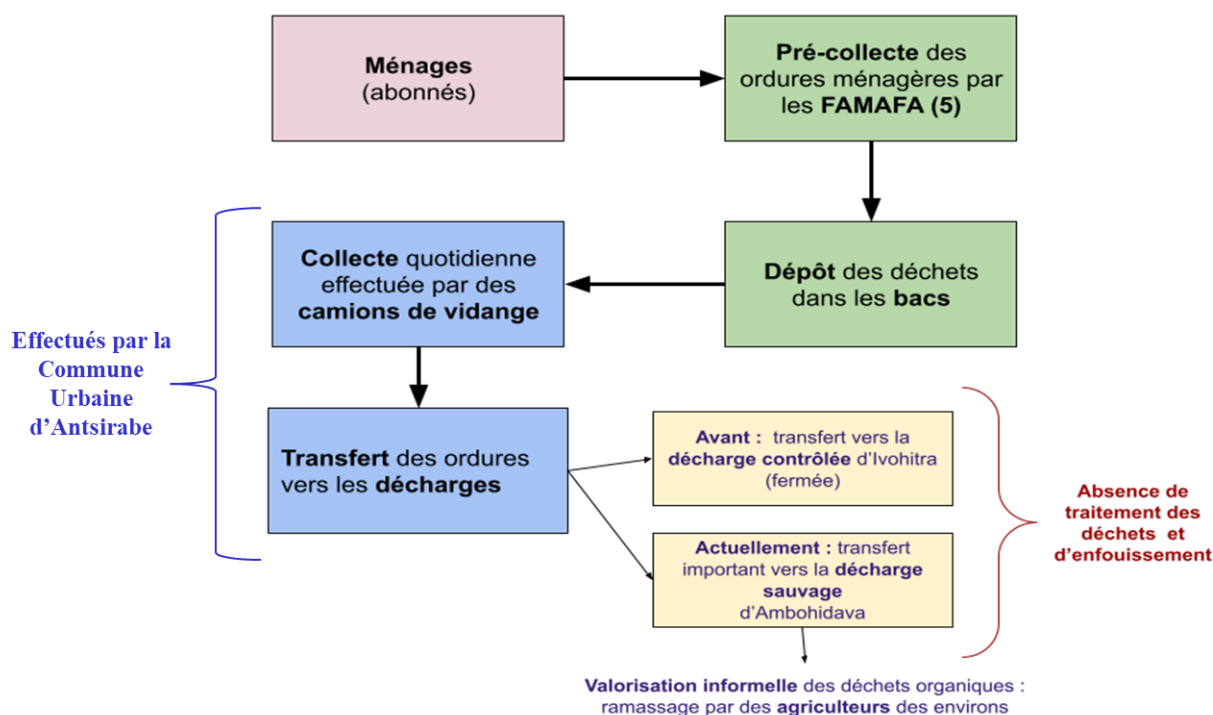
Ménages
(abonnés)

Pré-collecte des ordures ménagères par les FAMAFA (5)

Dépôt des déchets dans les bacs

Collecte quotidienne effectuée par des camions de vidange

Effectués par la Commune Urbaine d'Antsirabe

Transfert des ordures vers les décharges

Avant : transfert vers la décharge contrôlée d'Ivohitra (fermée)

Actuellement : transfert important vers la décharge sauvage d'Ambohidava

Absence de traitement des déchets et d'enfouissement

Valorisation informelle des déchets organiques : ramassage par des agriculteurs des environs